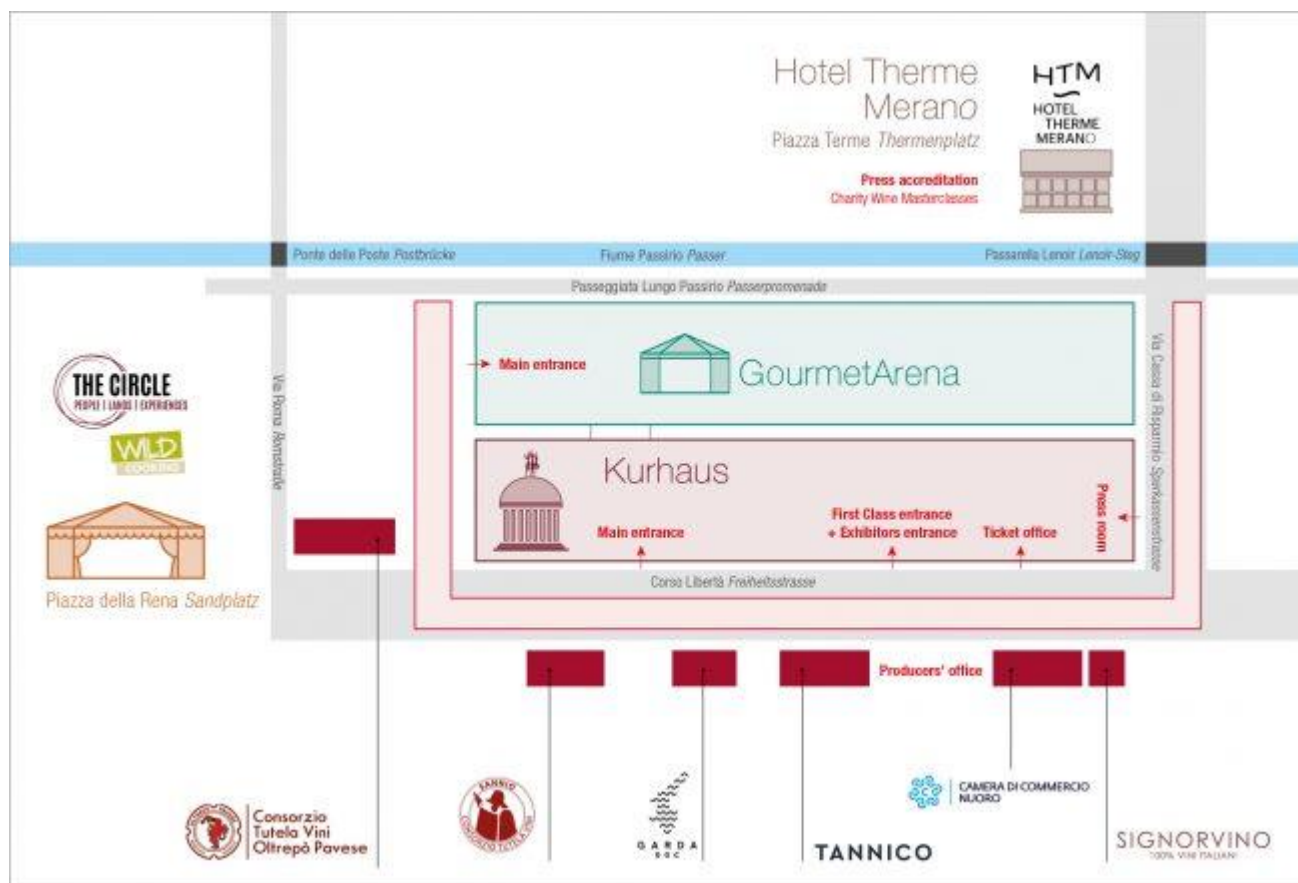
Hotel Therme Merano
Piazza Terme *Thermenplatz*

HTM
HOTEL THERME MERANO

Press accreditation
Charity Wine Masterclasses

Ponte delle Poste *Postbrücke*
Fiume Passirio *Passer*
Passarella Lenoir *Lenoir-Steg*

Passeggiata Lungo Passirio *Passerpromenade*

Via Roma *Romstraße*
Via Cassa di Risparmio *Sparkassenstrasse*

Main entrance
GourmetArena

Kurhaus
Main entrance
First Class entrance + Exhibitors entrance
Ticket office
Press room

THE CIRCLE
PEOPLE | LANDS | EXPERIENCES

WILD COOKING

Piazza della Rena *Sandplatz*

Corso Libertà *Freiheitsstrasse*

Producers' office

Consorzio Tutela Vini Oltrepò Pavese

GARDA DOC

TANNICO

CAMERA DI COMMERCIO NUORO

SIGNORVINO
100% VINI ITALIANI